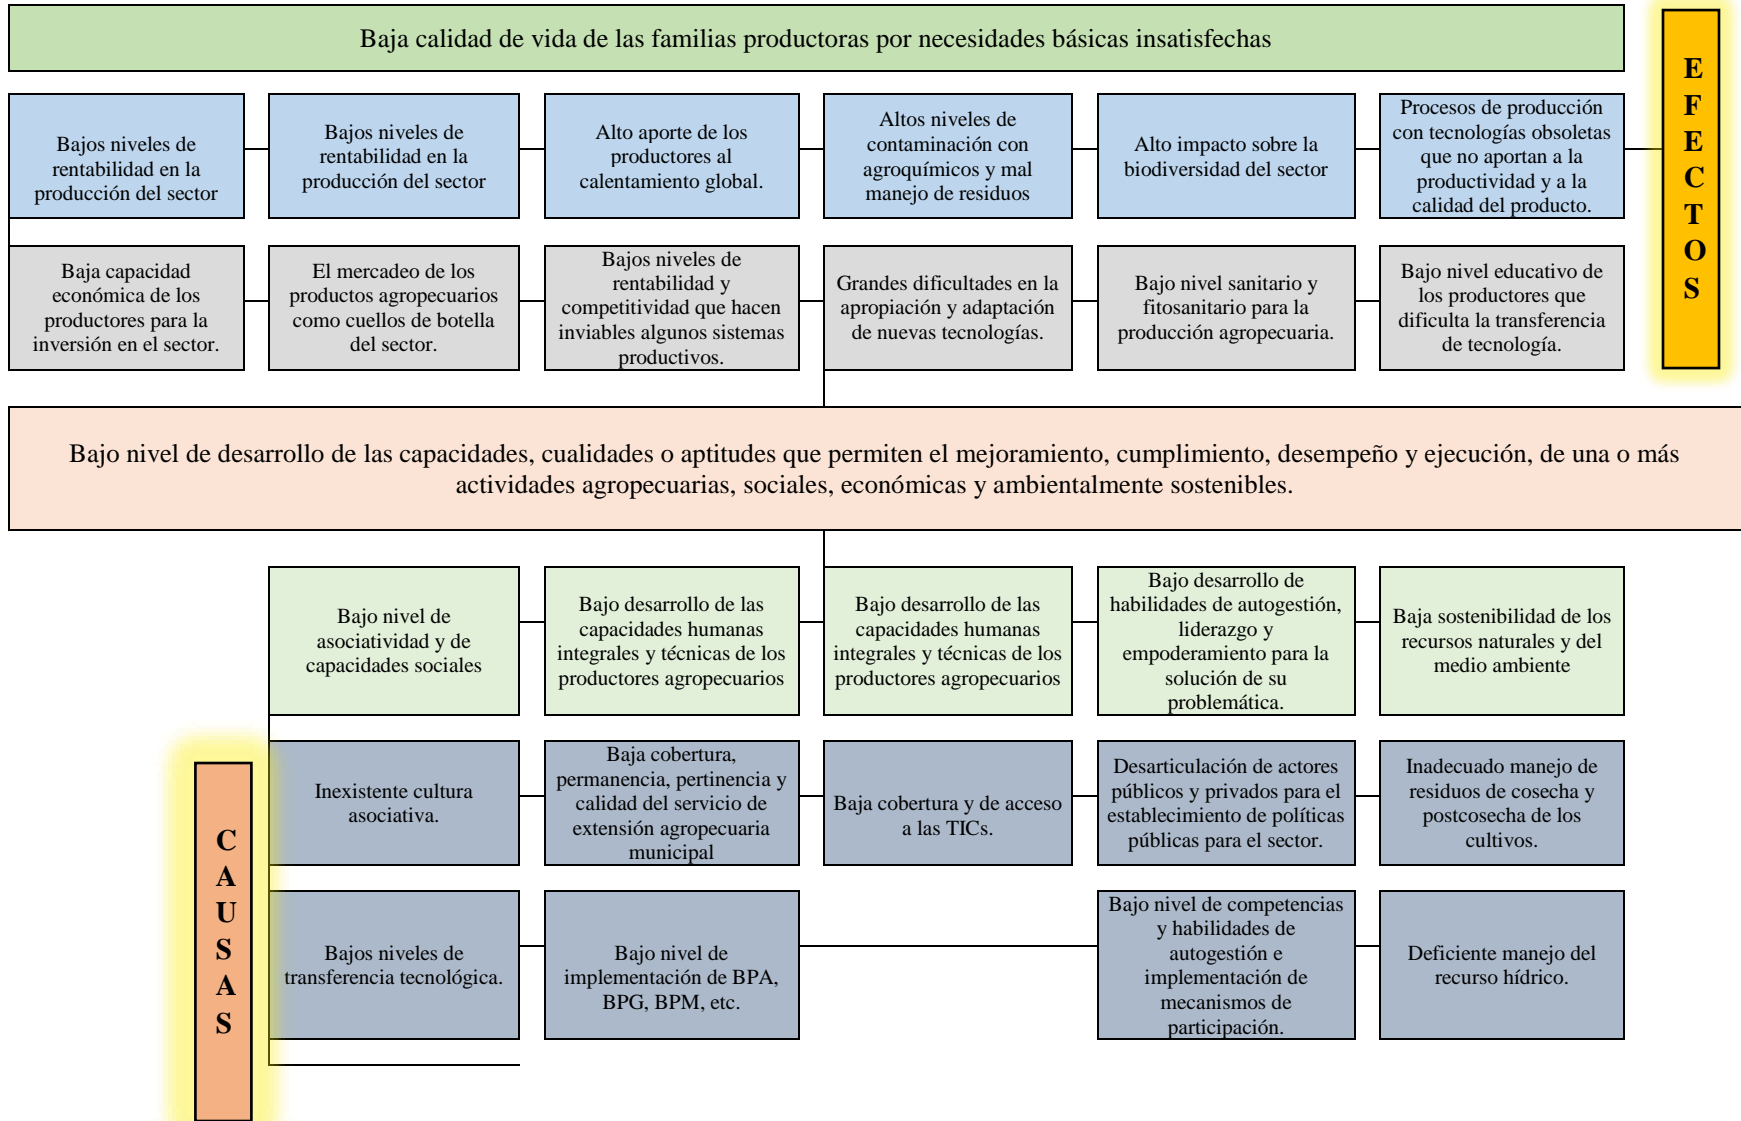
Baja calidad de vida de las familias productoras por necesidades básicas insatisfechas

EFECTOS

Bajos niveles de rentabilidad en la producción del sector

Bajos niveles de rentabilidad en la producción del sector

Alto aporte de los productores al calentamiento global.

Altos niveles de contaminación con agroquímicos y mal manejo de residuos

Alto impacto sobre la biodiversidad del sector

Procesos de producción con tecnologías obsoletas que no aportan a la productividad y a la calidad del producto.

Baja capacidad económica de los productores para la inversión en el sector.

El mercadeo de los productos agropecuarios como cuellos de botella del sector.

Bajos niveles de rentabilidad y competitividad que hacen inviables algunos sistemas productivos.

Grandes dificultades en la apropiación y adaptación de nuevas tecnologías.

Bajo nivel sanitario y fitosanitario para la producción agropecuaria.

Bajo nivel educativo de los productores que dificulta la transferencia de tecnología.

Bajo nivel de desarrollo de las capacidades, cualidades o aptitudes que permiten el mejoramiento, cumplimiento, desempeño y ejecución, de una o más actividades agropecuarias, sociales, económicas y ambientalmente sostenibles.

Bajo nivel de asociatividad y de capacidades sociales

Bajo desarrollo de las capacidades humanas integrales y técnicas de los productores agropecuarios

Bajo desarrollo de las capacidades humanas integrales y técnicas de los productores agropecuarios

Bajo desarrollo de habilidades de autogestión, liderazgo y empoderamiento para la solución de su problemática.

Baja sostenibilidad de los recursos naturales y del medio ambiente

CAUSAS

Inexistente cultura asociativa.

Baja cobertura, permanencia, pertinencia y calidad del servicio de extensión agropecuaria municipal

Baja cobertura y de acceso a las TICs.

Desarticulación de actores públicos y privados para el establecimiento de políticas públicas para el sector.

Inadecuado manejo de residuos de cosecha y postcosecha de los cultivos.

Bajos niveles de transferencia tecnológica.

Bajo nivel de implementación de BPA, BPG, BPM, etc.

Bajo nivel de competencias y habilidades de autogestión e implementación de mecanismos de participación.

Deficiente manejo del recurso hídrico.